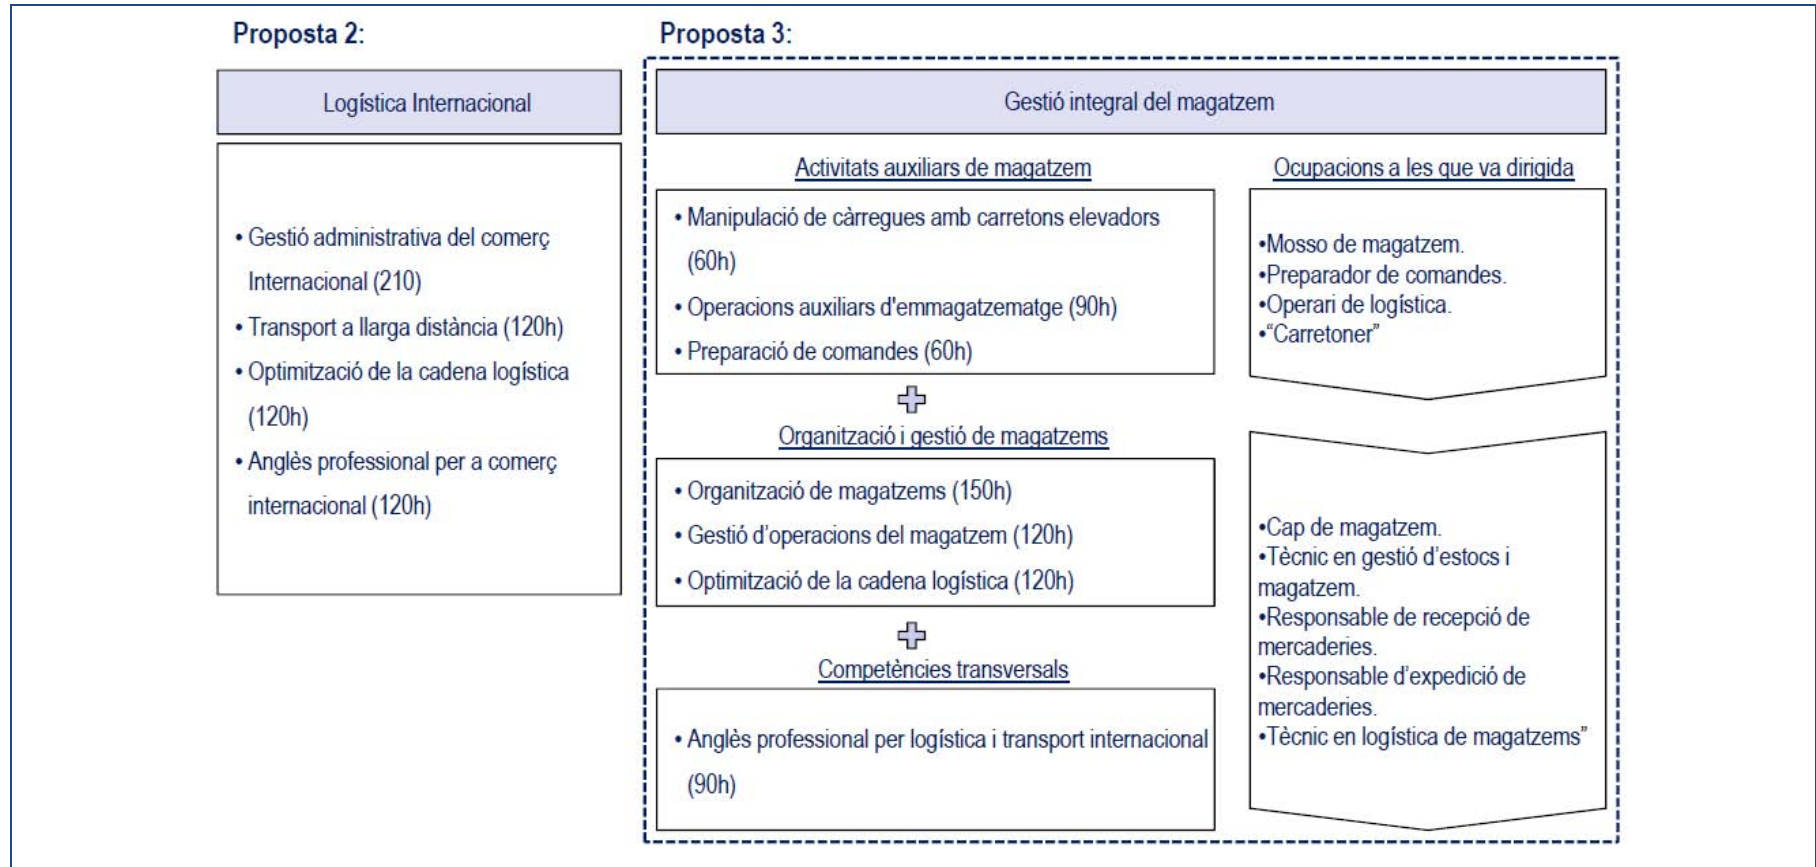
Proposta 2:

Logística Internacional

• Gestió administrativa del comerç Internacional (210)
• Transport a llarga distància (120h)
• Optimització de la cadena logística (120h)
• Anglès professional per a comerç internacional (120h)

Proposta 3:

Gestió integral del magatzem

Activitats auxiliars de magatzem

• Manipulació de càrregues amb carretons elevadors (60h)
• Operacions auxiliars d'emmagatzematge (90h)
• Preparació de comandes (60h)

Organització i gestió de magatzems

• Organització de magatzems (150h)
• Gestió d'operacions del magatzem (120h)
• Optimització de la cadena logística (120h)

Competències transversals

• Anglès professional per logística i transport internacional (90h)

Ocupacions a les que va dirigida

•Mosso de magatzem.
•Preparador de comandes.
•Operari de logística.
•"Carretoner"

•Cap de magatzem.
•Tècnic en gestió d'estocs i magatzem.
•Responsable de recepció de mercaderies.
•Responsable d'expedició de mercaderies.
•Tècnic en logística de magatzems"